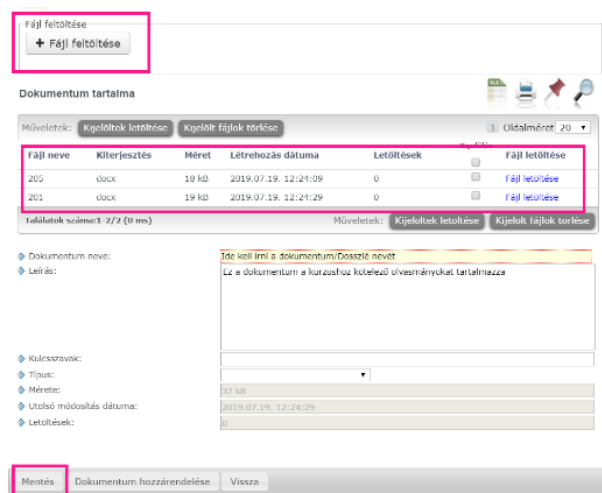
Fájl feltöltése
+ Fájl feltöltése

Dokumentum tartalma

Műveletek: Kijelöltek letöltése Kijelölt fájlok törlése

1 Oldalméret 20

| Fájl neve | Kiterjesztés | Méret | Létrehozás dátuma | Letöltések | | Fájl letöltése |
|---|---|---|---|---|---|---|
| 205 | docx | 18 kB | 2019.07.19. 12:24:09 | 0 | | Fájl letöltése |
| 201 | docx | 19 kB | 2019.07.19. 12:24:29 | 0 | | Fájl letöltése |

Találatok száma:1-2/2 (0 ms)

Műveletek: Kijelöltek letöltése Kijelölt fájlok törlése

Dokumentum neve: Ide kell írni a dokumentum/Dosszié nevét
Leírás: Ez a dokumentum a kurzushoz kötelező olvasmányokat tartalmazza

Kulcsszavak:
Típus:
Mérete: 37 kB
Utolsó módosítás dátuma: 2019.07.19. 12:24:29
Letöltések: 0

Mentés Dokumentum hozzárendelése Vissza